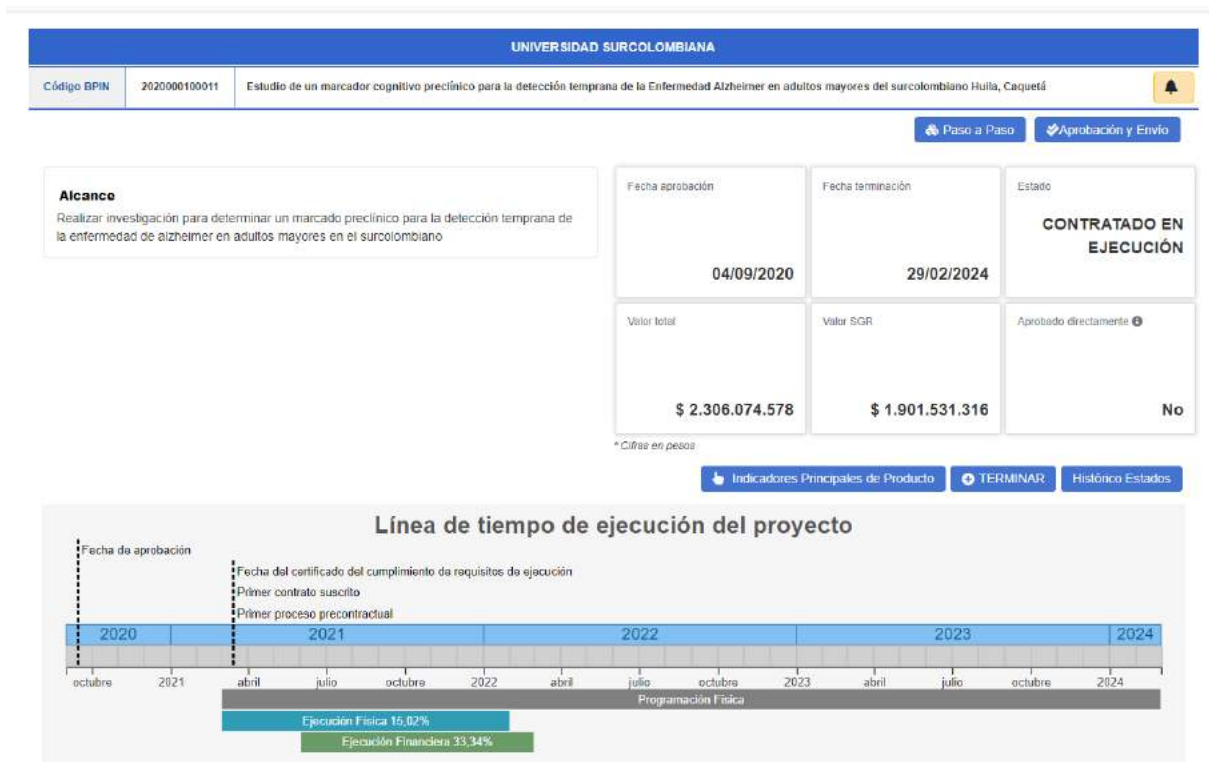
UNIVERSIDAD SURCOLOMBIANA

| Código BPIN | 2020000100011 | Estudio de un marcador cognitivo preclínico para la detección temprana de la Enfermedad Alzheimer en adultos mayores del surcolombiano Huila, Caquetá |
|---|---|---|

Paso a Paso | Aprobación y Envío

Alcance
Realizar investigación para determinar un marcado preclínico para la detección temprana de la enfermedad de alzheimer en adultos mayores en el surcolombiano

| Fecha aprobación | Fecha terminación | Estado |
|---|---|---|
| 04/09/2020 | 29/02/2024 | CONTRATADO EN EJECUCIÓN |
| Valor total | Valor SGR | Aprobado directamente |
| $ 2.306.074.578 | $ 1.901.531.316 | No |

* Cifras en pesos

Indicadores Principales de Producto | TERMINAR | Histórico Estados

Línea de tiempo de ejecución del proyecto

Fecha de aprobación
Fecha del certificado del cumplimiento de requisitos de ejecución
Primer contrato suscrito
Primer proceso precontractual

2020 | 2021 | 2022 | 2023 | 2024

octubre 2021 abril julio octubre 2022 abril julio octubre 2023 abril julio octubre 2024

Programación Física
Ejecución Física 16,02%
Ejecución Financiera 33,34%